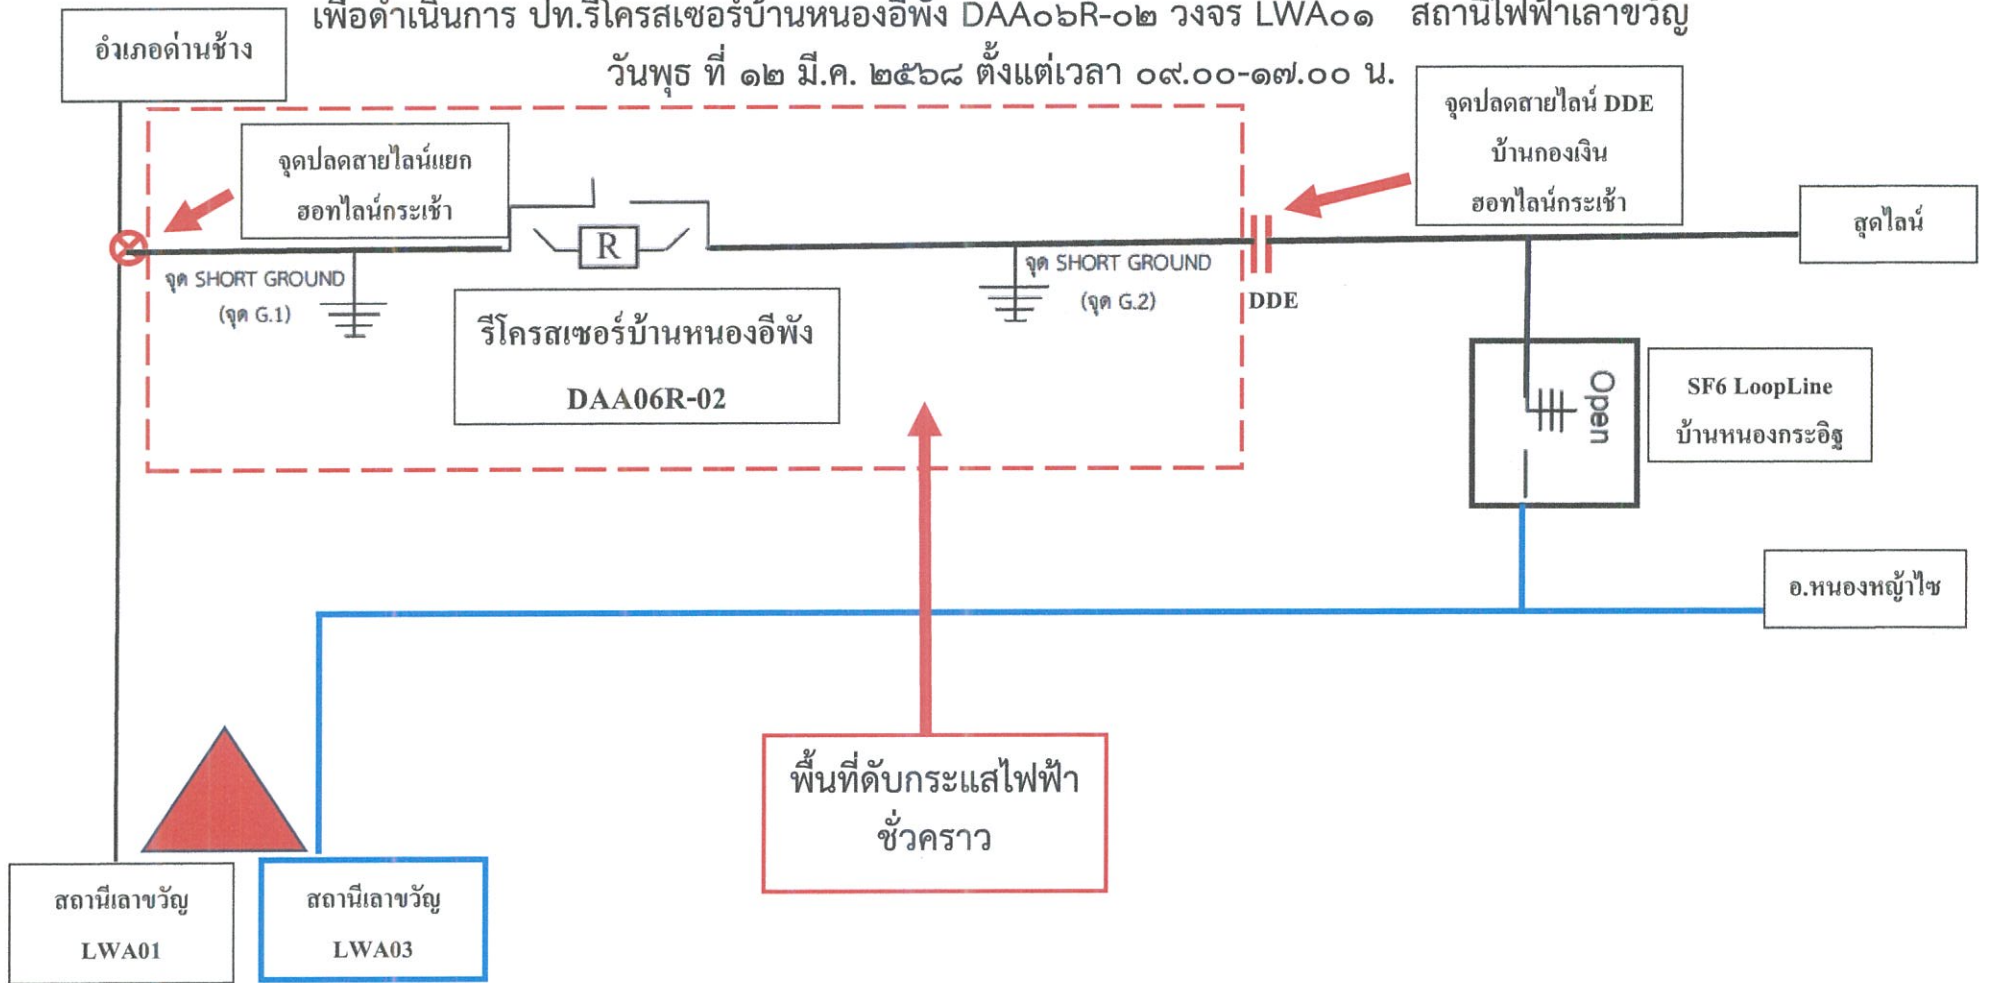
เพื่อดำเนินการ ปท.รีโครสเซอร์บ้านหนองอีพัง DAA๐๖R-๐๒ วงจร LWA๐๑ สถานีไฟฟ้าเลาขวัญ
วันพุธ ที่ ๑๒ มี.ค. ๒๕๖๘ ตั้งแต่เวลา ๐๙.๐๐-๑๗.๐๐ น.

อำเภอด่านช้าง

จุดปลดสายไลน์แยก ฮอทไลน์กระเช้า

R

จุด SHORT GROUND (จุด G.1)

รีโครสเซอร์บ้านหนองอีพัง DAA06R-02

จุด SHORT GROUND (จุด G.2)

DDE

จุดปลดสายไลน์ DDE บ้านกองเงิน ฮอทไลน์กระเช้า

สุดไลน์

Open

SF6 LoopLine บ้านหนองกระอิฐ

อ.หนองหญ้าไซ

พื้นที่ดับกระแสไฟฟ้า ชั่วคราว

สถานีเลาขวัญ LWA01

สถานีเลาขวัญ LWA03